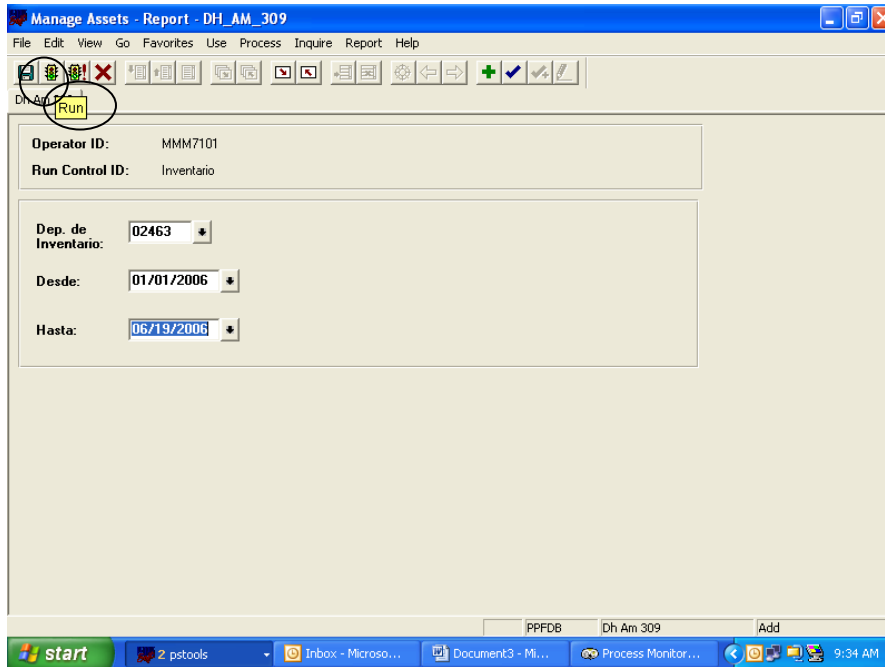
Manage Assets - Report - DH_AM_309

File Edit View Go Favorites Use Process Inquire Report Help

Dh Am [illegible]

Run

Operator ID: MMM7101

Run Control ID: Inventario

Dep. de Inventario: 02463

Desde: 01/01/2006

Hasta: 06/19/2006

PPFDB Dh Am 309 Add

start 2 pstools Inbox - Microso... Document3 - Mi... Process Monitor... 9:34 AM